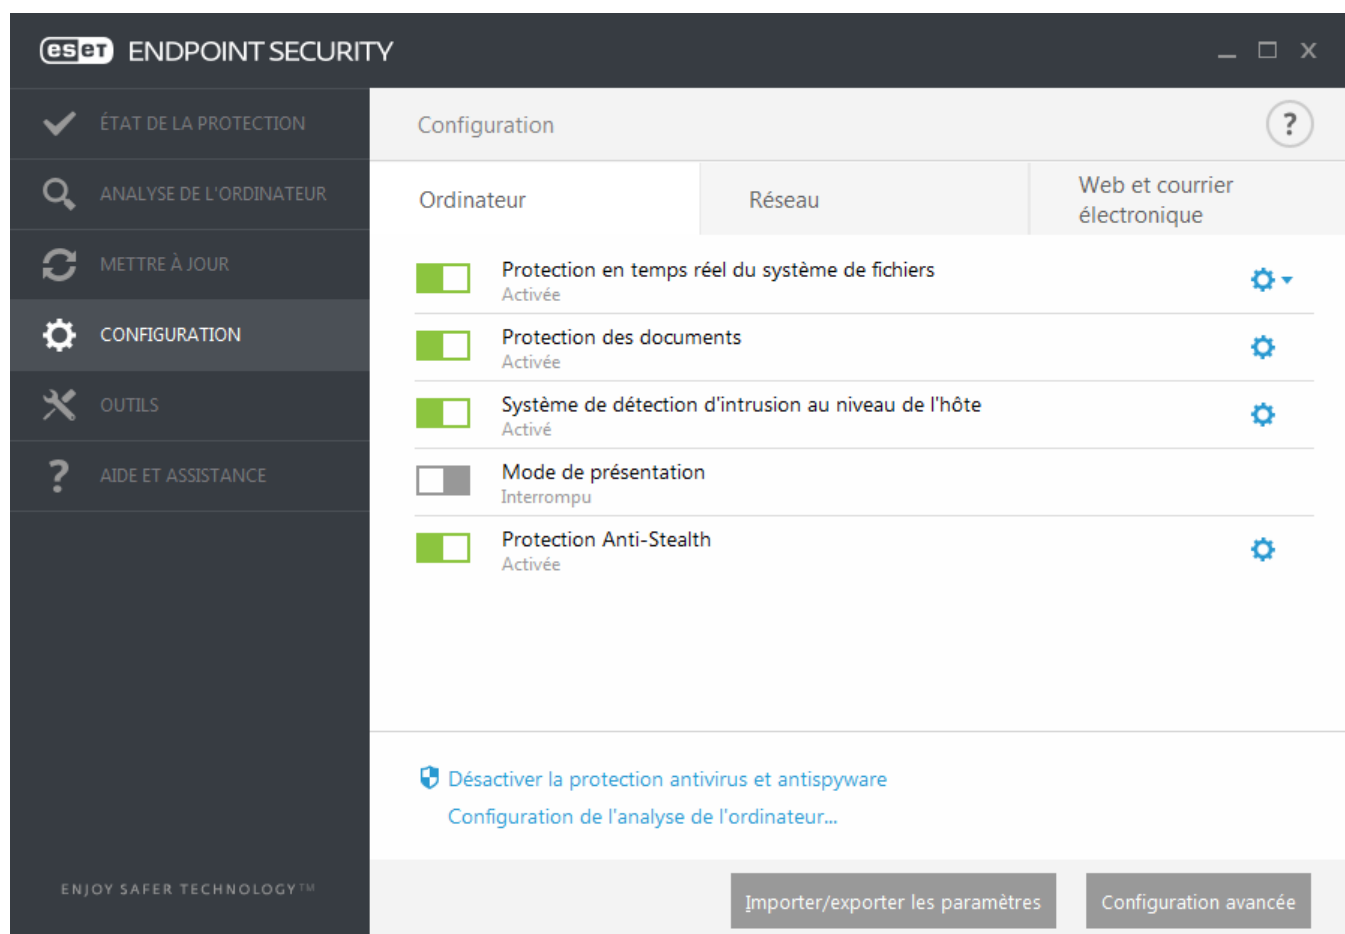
eset ENDPOINT SECURITY

ÉTAT DE LA PROTECTION
ANALYSE DE L'ORDINATEUR
METTRE À JOUR
CONFIGURATION
OUTILS
AIDE ET ASSISTANCE

ENJOY SAFER TECHNOLOGY™

Configuration

?

| Ordinateur | Réseau | Web et courrier électronique |
|---|---|---|

Protection en temps réel du système de fichiers
Activée

Protection des documents
Activée

Système de détection d'intrusion au niveau de l'hôte
Activé

Mode de présentation
Interrompu

Protection Anti-Stealth
Activée

Désactiver la protection antivirus et antispyware
Configuration de l'analyse de l'ordinateur...

Importer/exporter les paramètres
Configuration avancée